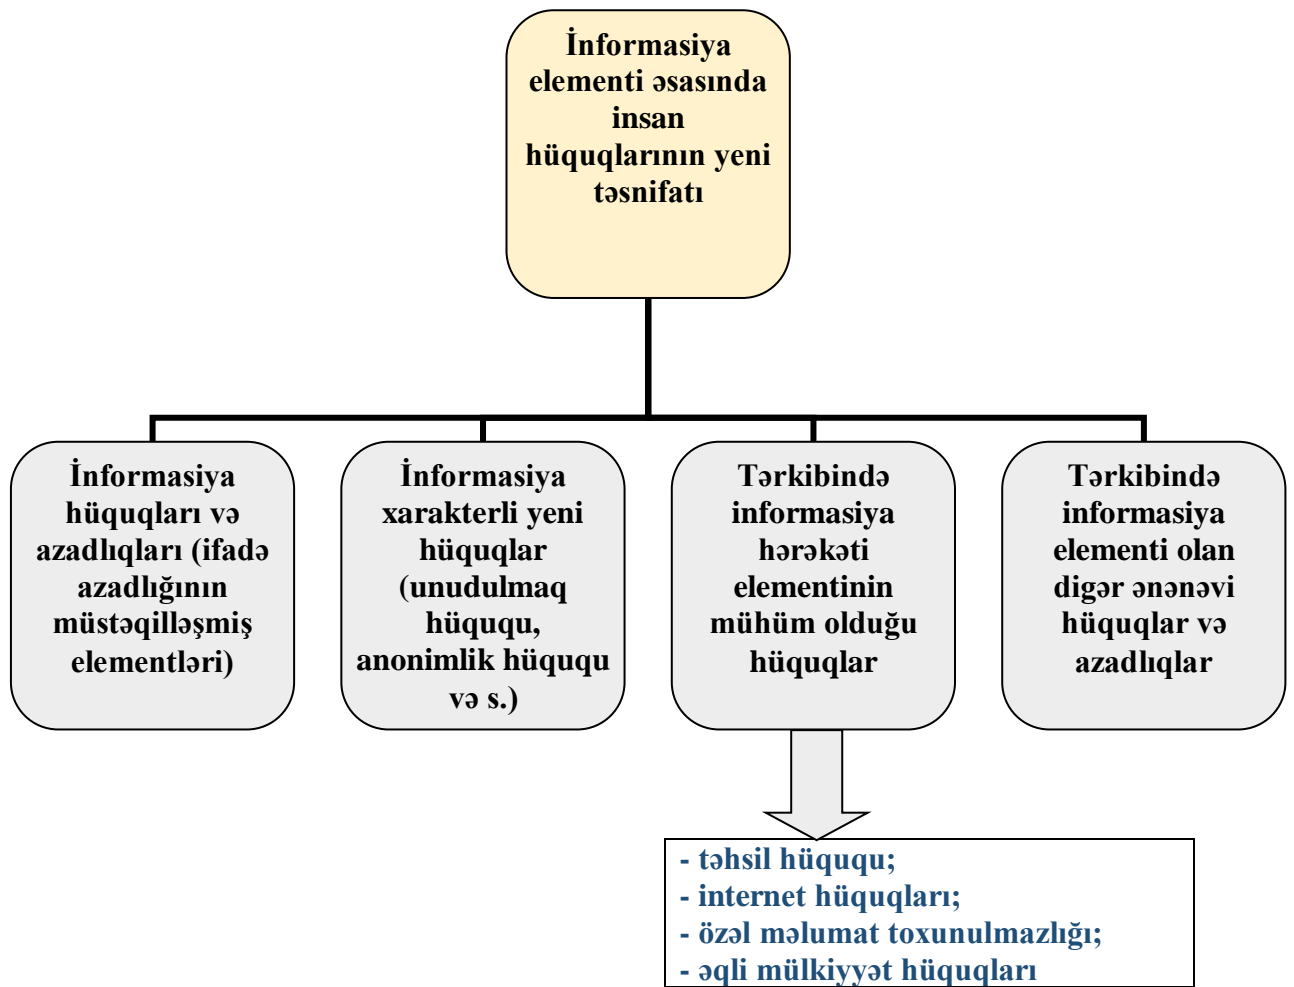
İnformasiya elementi əsasında insan hüquqlarının yeni təsnifatı

İnformasiya hüquqları və azadlıqları (ifadə azadlığının müstəqilləşmiş elementləri)

İnformasiya xarakterli yeni hüquqlar (unudulmaq hüququ, anonimlik hüququ və s.)

Tərkibində informasiya hərəkəti elementinin mühüm olduğu hüquqlar

Tərkibində informasiya elementi olan digər ənənəvi hüquqlar və azadlıqlar

- təhsil hüququ;
- internet hüquqları;
- özəl məlumat toxunulmazlığı;
- əqli mülkiyyət hüquqları